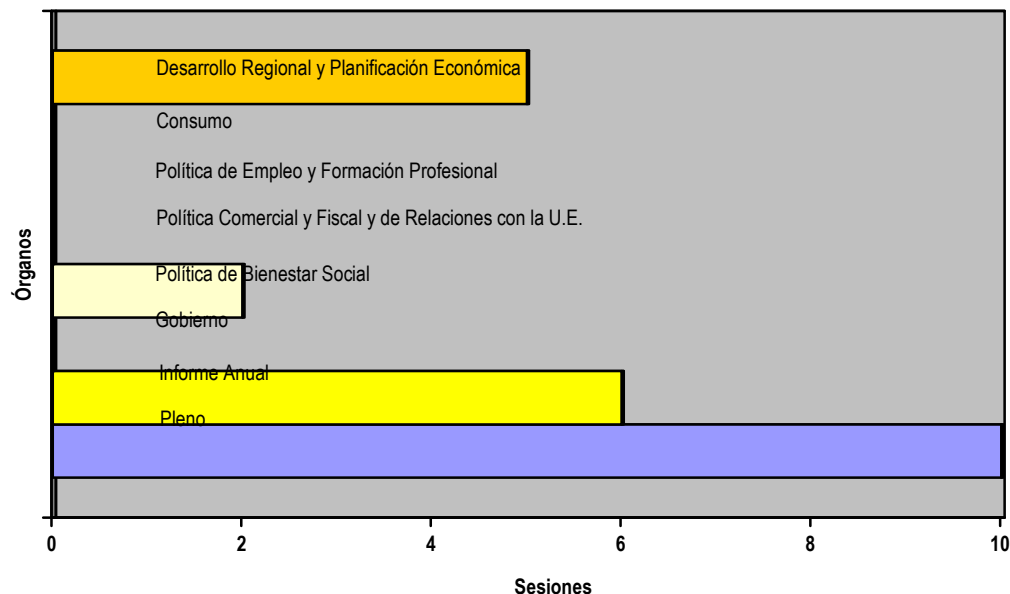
Desarrollo Regional y Planificación Económica

Consumo

Política de Empleo y Formación Profesional

Política Comercial y Fiscal y de Relaciones con la U.E.

Política de Bienestar Social

Gobierno

Informe Anual

Pleno

Órganos

0
2
4
6
8
10

Sesiones